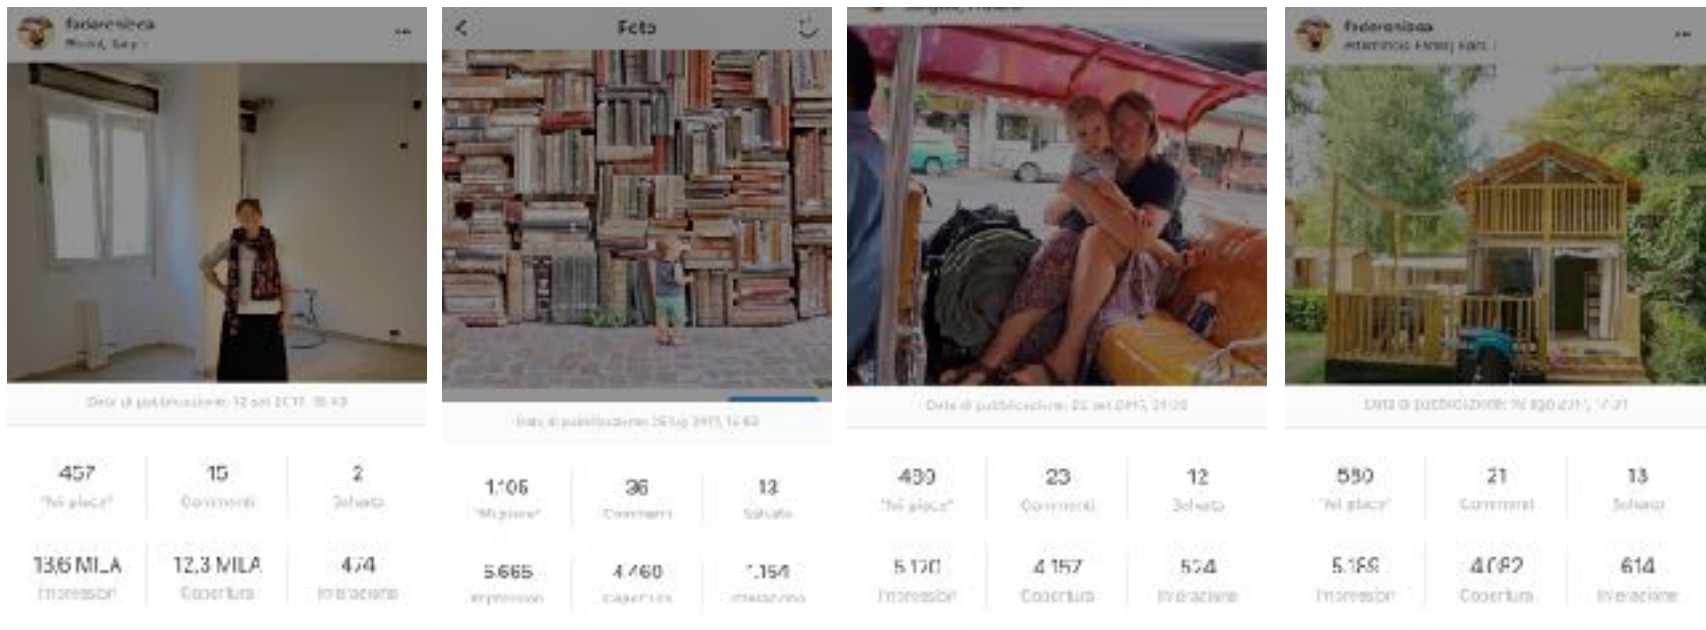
faderonizza
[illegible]

Data di pubblicazione: 12 set 2017, 18:43

| 457 | 15 | 2 |
|---|---|---|
| "Mi piace" | Commenti | Salvato |
| 13,6 MILA | 12,3 MILA | 474 |
| Impressioni | Copertura | Interazione |

Foto

Data di pubblicazione: 26 lug 2017, 12:43

| 1.106 | 36 | 13 |
|---|---|---|
| "Mi piace" | Commenti | Salvato |
| 5.665 | 4.460 | 1.154 |
| Impressioni | Copertura | Interazione |

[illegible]

Data di pubblicazione: 22 set 2017, 21:00

| 480 | 23 | 12 |
|---|---|---|
| "Mi piace" | Commenti | Salvato |
| 5.120 | 4.157 | 524 |
| Impressioni | Copertura | Interazione |

faderonizza
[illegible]

Data di pubblicazione: 16 ago 2017, 17:01

| 580 | 21 | 13 |
|---|---|---|
| "Mi piace" | Commenti | Salvato |
| 5.169 | 4.062 | 614 |
| Impressioni | Copertura | Interazione |